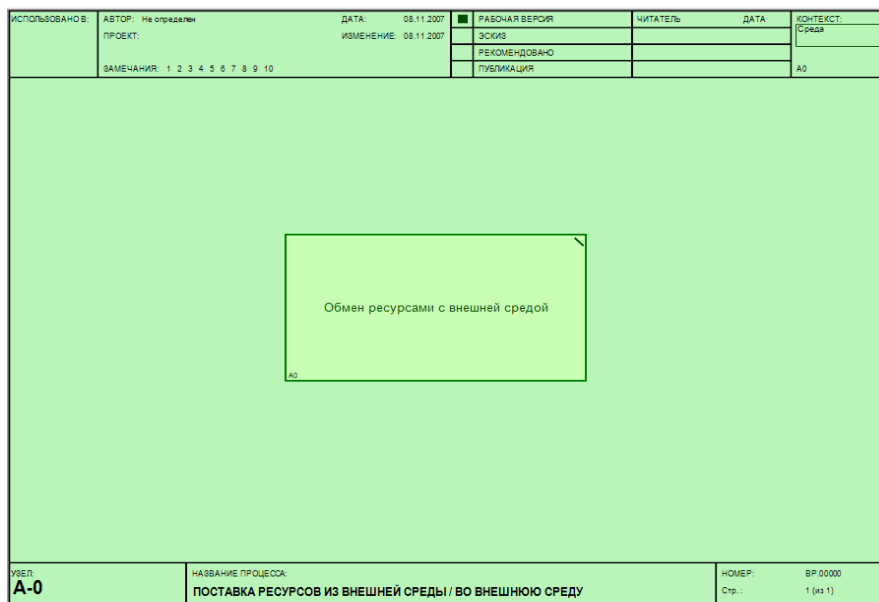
ИСПОЛЬЗОВАНО В: АВТОР: Не определен ДАТА: 08.11.2007 РАБОЧАЯ ВЕРСИЯ ЧИТАТЕЛЬ ДАТА КОНТЕКСТ:
Среда
ПРОЕКТ: ИЗМЕНЕНИЕ: 08.11.2007 ЭСКИЗ
РЕКОМЕНДОВАНО
ЗАМЕЧАНИЯ: 1 2 3 4 5 6 7 8 9 10 ПУБЛИКАЦИЯ A0

Обмен ресурсами с внешней средой

A0

УЗЕЛ:
A-0

НАЗВАНИЕ ПРОЦЕССА:
ПОСТАВКА РЕСУРСОВ ИЗ ВНЕШНЕЙ СРЕДЫ / ВО ВНЕШНЮЮ СРЕДУ

НОМЕР: BP.00000
Стр.: 1 (из 1)